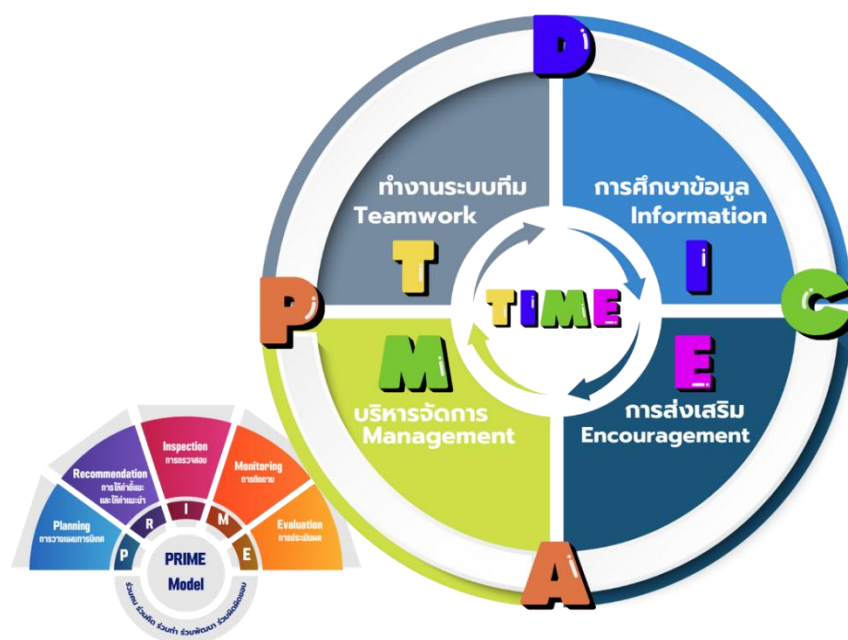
D
P
C
A

ทำงานระบบทีม
Teamwork

การศึกษาข้อมูล
Information

T
I
TIME
M
E

บริหารจัดการ
Management

การส่งเสริม
Encouragement

Inspection
การตรวจสอบ

Recommendation
การให้คำชี้แนะ และให้คำแนะนำ

Monitoring
การติดตาม

Planning
การวางแผนการนิเทศ

Evaluation
การประเมินผล

P
R
I
M
E

PRIME
Model

ร่วมคิด ร่วมวางแผน ร่วมทำ ร่วมพัฒนา ร่วมรับผิดชอบ